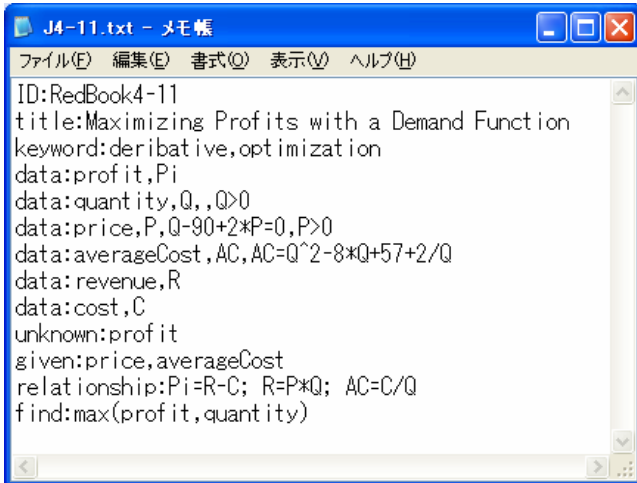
J4-11.txt - メモ帳

ファイル(F) 編集(E) 書式(O) 表示(V) ヘルプ(H)

ID:RedBook4-11
title:Maximizing Profits with a Demand Function
keyword:deribative,optimization
data:profit,Pi
data:quantity,Q,,Q>0
data:price,P,Q-90+2*P=0,P>0
data:averageCost,AC,AC=Q^2-8*Q+57+2/Q
data:revenue,R
data:cost,C
unknown:profit
given:price,averageCost
relationship:Pi=R-C; R=P*Q; AC=C/Q
find:max(profit,quantity)